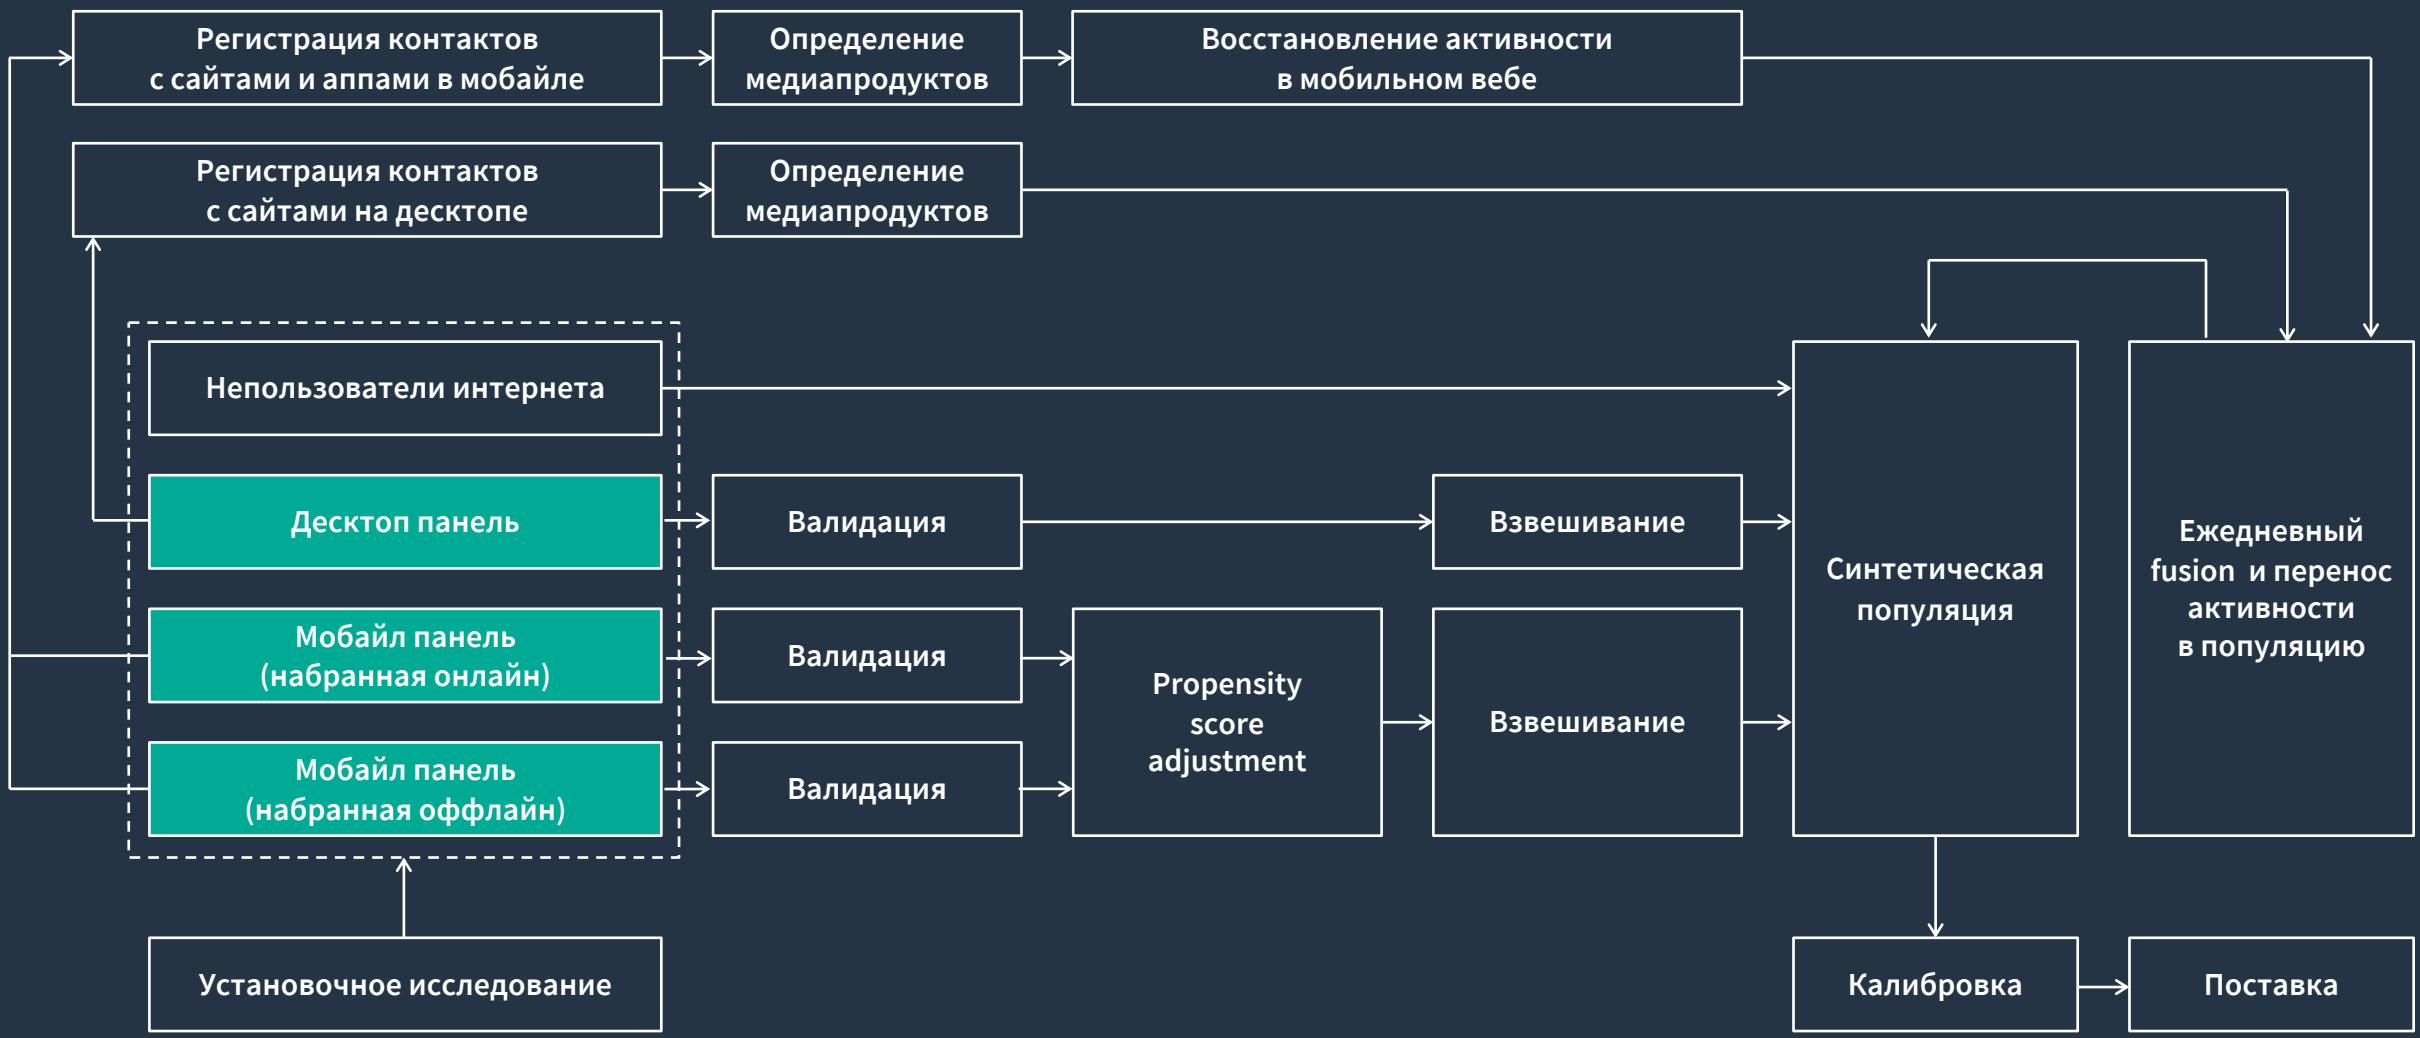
Регистрация контактов с сайтами и аппами в мобайле

Определение медиапродуктов

Восстановление активности в мобильном вебе

Регистрация контактов с сайтами на десктопе

Определение медиапродуктов

Непользователи интернета

Десктоп панель

Валидация

Взвешивание

Мобайл панель (набранная онлайн)

Валидация

Propensity score adjustment

Взвешивание

Мобайл панель (набранная оффлайн)

Валидация

Синтетическая популяция

Ежедневный fusion и перенос активности в популяцию

Установочное исследование

Калибровка

Поставка